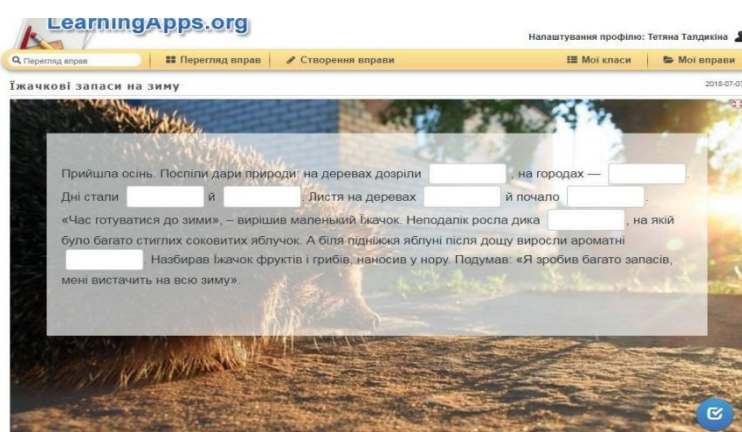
LearningApps.org

Налаштування профілю: Тетяна Талдикіна

Перегляд вправ | Перегляд вправ | Створення вправи | Мої класи | Мої вправи

Їжачкові запаси на зиму

2018-07-0

Прийшла осінь. Поспіли дари природи: на деревах дозріли [____], на городах — [____]. Дні стали [____] й [____]. Листя на деревах [____] й почало [____].

«Час готуватися до зими», – вирішив маленький Їжачок. Неподалік росла дика [____], на якій було багато стиглих соковитих яблучок. А біля підніжжя яблуні після дощу виросли ароматні [____]. Назбирав Їжачок фруктів і грибів, наносив у нору. Подумав: «Я зробив багато запасів, мені вистачить на всю зиму».